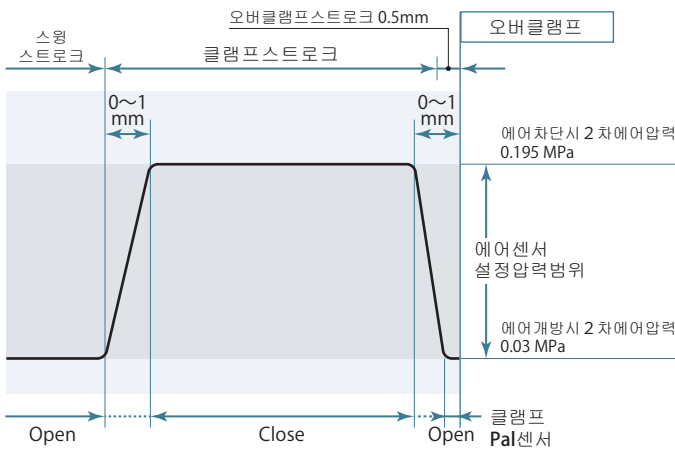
오버클램프스트로크 0.5mm

오버클램프

스윙
스트로크

클램프스트로크

0~1
mm

0~1
mm

에어차단시 2 차에어압력
0.195 MPa

에어센서
설정압력범위

에어개방시 2 차에어압력
0.03 MPa

Open

Close

Open

클램프
Pal센서